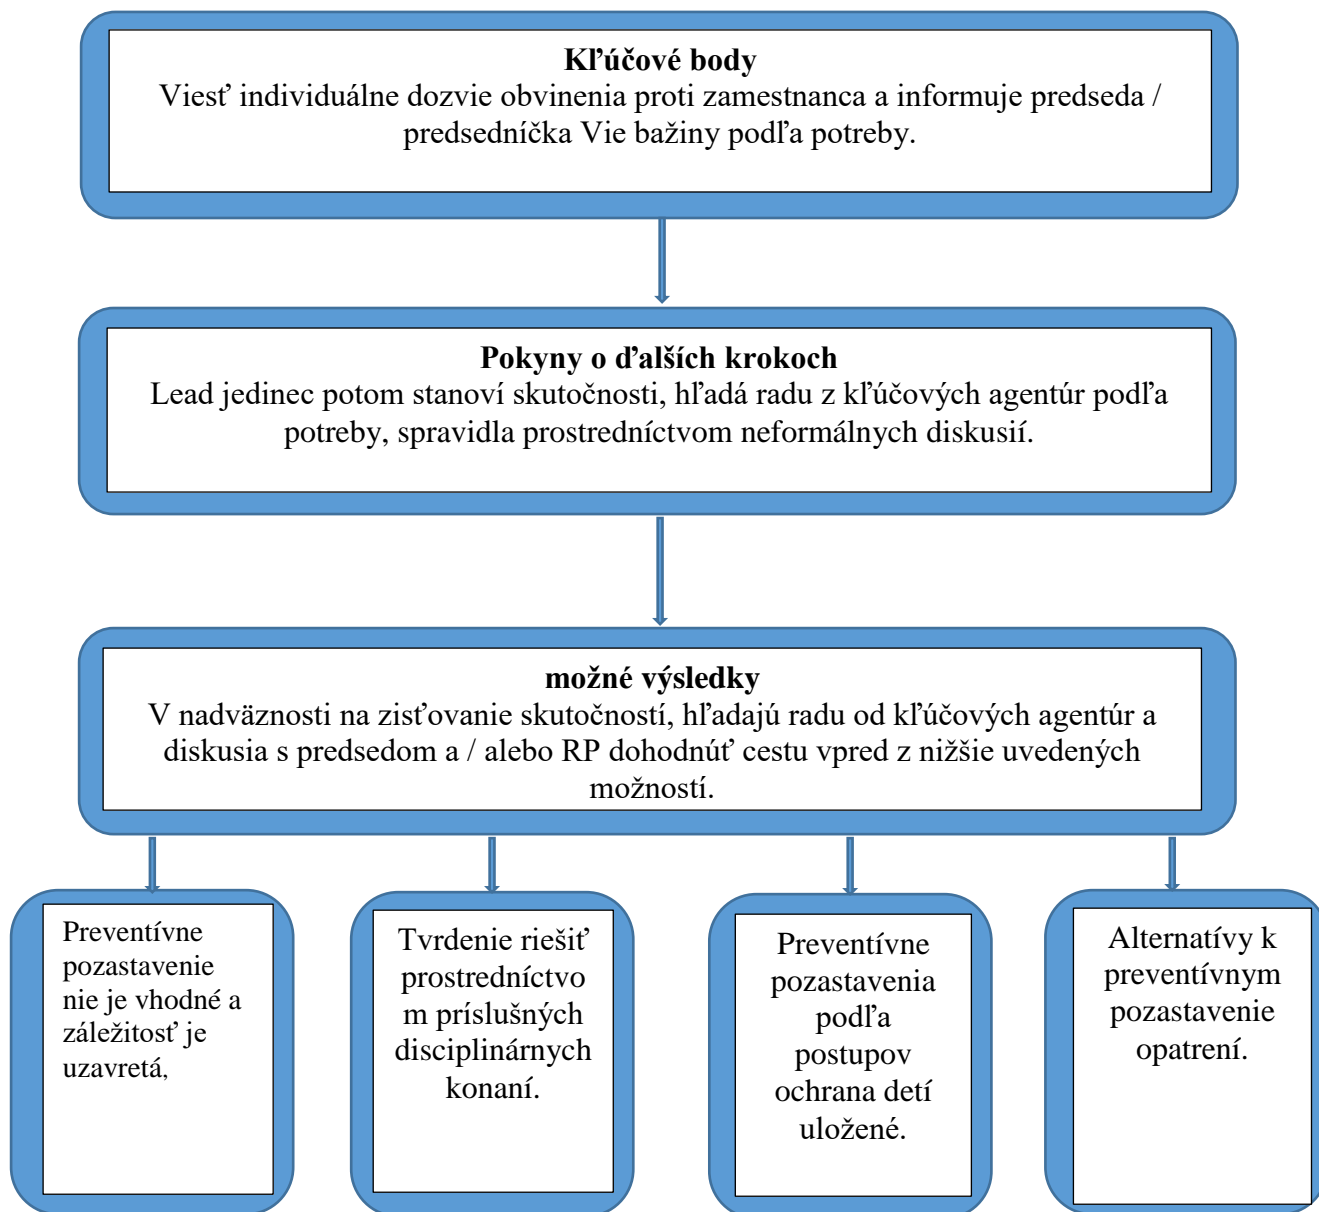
**Kľúčové body**
Viesť individuálne dozvie obvinenia proti zamestnanca a informuje predseda / predsedníčka Vie bažiny podľa potreby.

**Pokyny o ďalších krokoch**
Lead jedinec potom stanoví skutočnosti, hľadá radu z kľúčových agentúr podľa potreby, spravidla prostredníctvom neformálnych diskusií.

**možné výsledky**
V nadväznosti na zisťovanie skutočností, hľadajú radu od kľúčových agentúr a diskusia s predsedom a / alebo RP dohodnúť cestu vpred z nižšie uvedených možností.

Preventívne pozastavenie nie je vhodné a záležitosť je uzavretá,

Tvrdenie riešiť prostredníctvom príslušných disciplinárnych konaní.

Preventívne pozastavenia podľa postupov ochrana detí uložené.

Alternatívy k preventívnym pozastavenie opatrení.